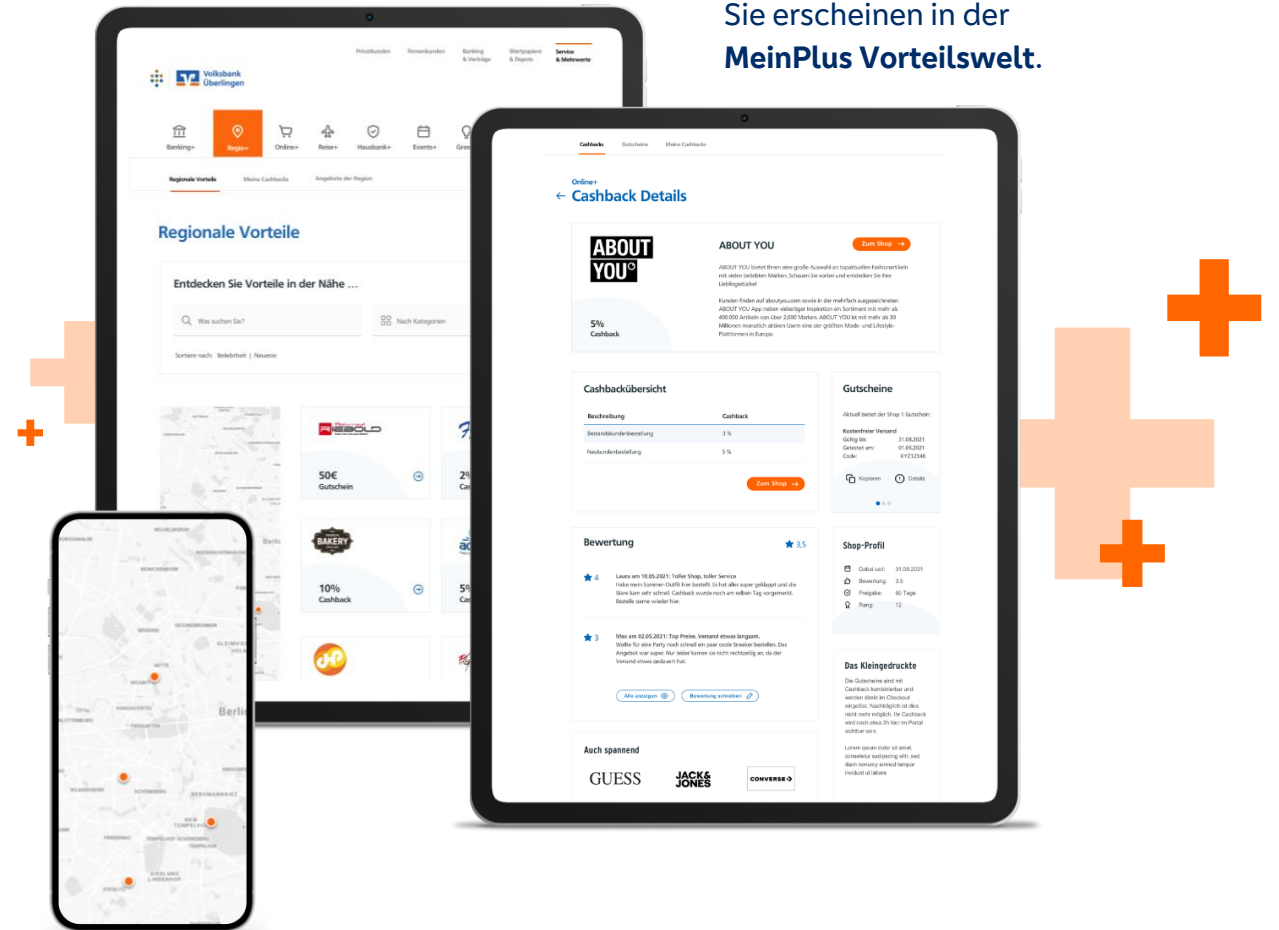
Sie erscheinen in der **MeinPlus Vorteilswelt**.

Privatkunden Firmenkunden Banking & Verträge Wertpapiere & Depots Service & Mehrwerte

Volksbank Überlingen

Banking+ Regio+ Online+ Reise+ Hausbank+ Events+

Regionale Vorteile Meine Cashbacks Angebote der Region

Regionale Vorteile

Entdecken Sie Vorteile in der Nähe ...

Was suchen Sie? Nach Kategorien

Sortiere nach: Beliebtheit | Neueste

50€ Gutschein

10% Cashback

BAKERY

Berlin

Cashbacks Gutscheine Meine Cashbacks

Online+
← Cashback Details

ABOUT YOU

5% Cashback

ABOUT YOU

Zum Shop →

ABOUT YOU bietet Ihnen eine große Auswahl an topaktuellen Fashionartikeln mit vielen beliebten Marken. Schauen Sie vorbei und entdecken Sie Ihre Lieblingsstücke!

Kunden finden auf aboutyou.com sowie in der mehrfach ausgezeichneten ABOUT YOU App neben vielseitiger Inspiration ein Sortiment mit mehr als 400.000 Artikeln von über 2.000 Marken. ABOUT YOU ist mit mehr als 30 Millionen monatlich aktiven Usern eine der größten Mode- und Lifestyle-Plattformen in Europa.

Cashbackübersicht

| Beschreibung | Cashback |
|---|---|
| Bestandskundenbestellung | 3 % |
| Neukundenbestellung | 5 % |

Zum Shop →

Gutscheine

Aktuell bietet der Shop 1 Gutschein:

Kostenfreier Versand
Gültig bis: 31.08.2021
Getestet am: 01.05.2021
Code: XYZ12346

Kopieren Details

Bewertung ★ 3,5

★ 4 Laura am 10.05.2021: Toller Shop, toller Service
Habe mein Sommer-Outfit hier bestellt. Es hat alles super geklappt und die Ware kam sehr schnell. Cashback wurde noch am selben Tag vorgemerkt. Bestelle gerne wieder hier.

★ 3 Max am 02.05.2021: Top Preise. Versand etwas langsam.
Wollte für eine Party noch schnell ein paar coole Sneaker bestellen. Das Angebot war super. Nur leider kamen sie nicht rechtzeitig an, da der Versand etwas gedauert hat.

Alle anzeigen Bewertung schreiben

Shop-Profil

Dabei seit: 31.08.2021
Bewertung: 3.5
Freigabe: 60 Tage
Rang: 12

Das Kleingedruckte

Die Gutscheine sind mit Cashback kombinierbar und werden direkt im Checkout eingelöst. Nachträglich ist dies nicht mehr möglich. Ihr Cashback wird nach etwa 3h hier im Portal sichtbar sein.

Lorem ipsum dolor sit amet, consetetur sadipscing elitr, sed diam nonumy eirmod tempor invidunt ut labore

Auch spannend

GUESS JACK & JONES CONVERSE